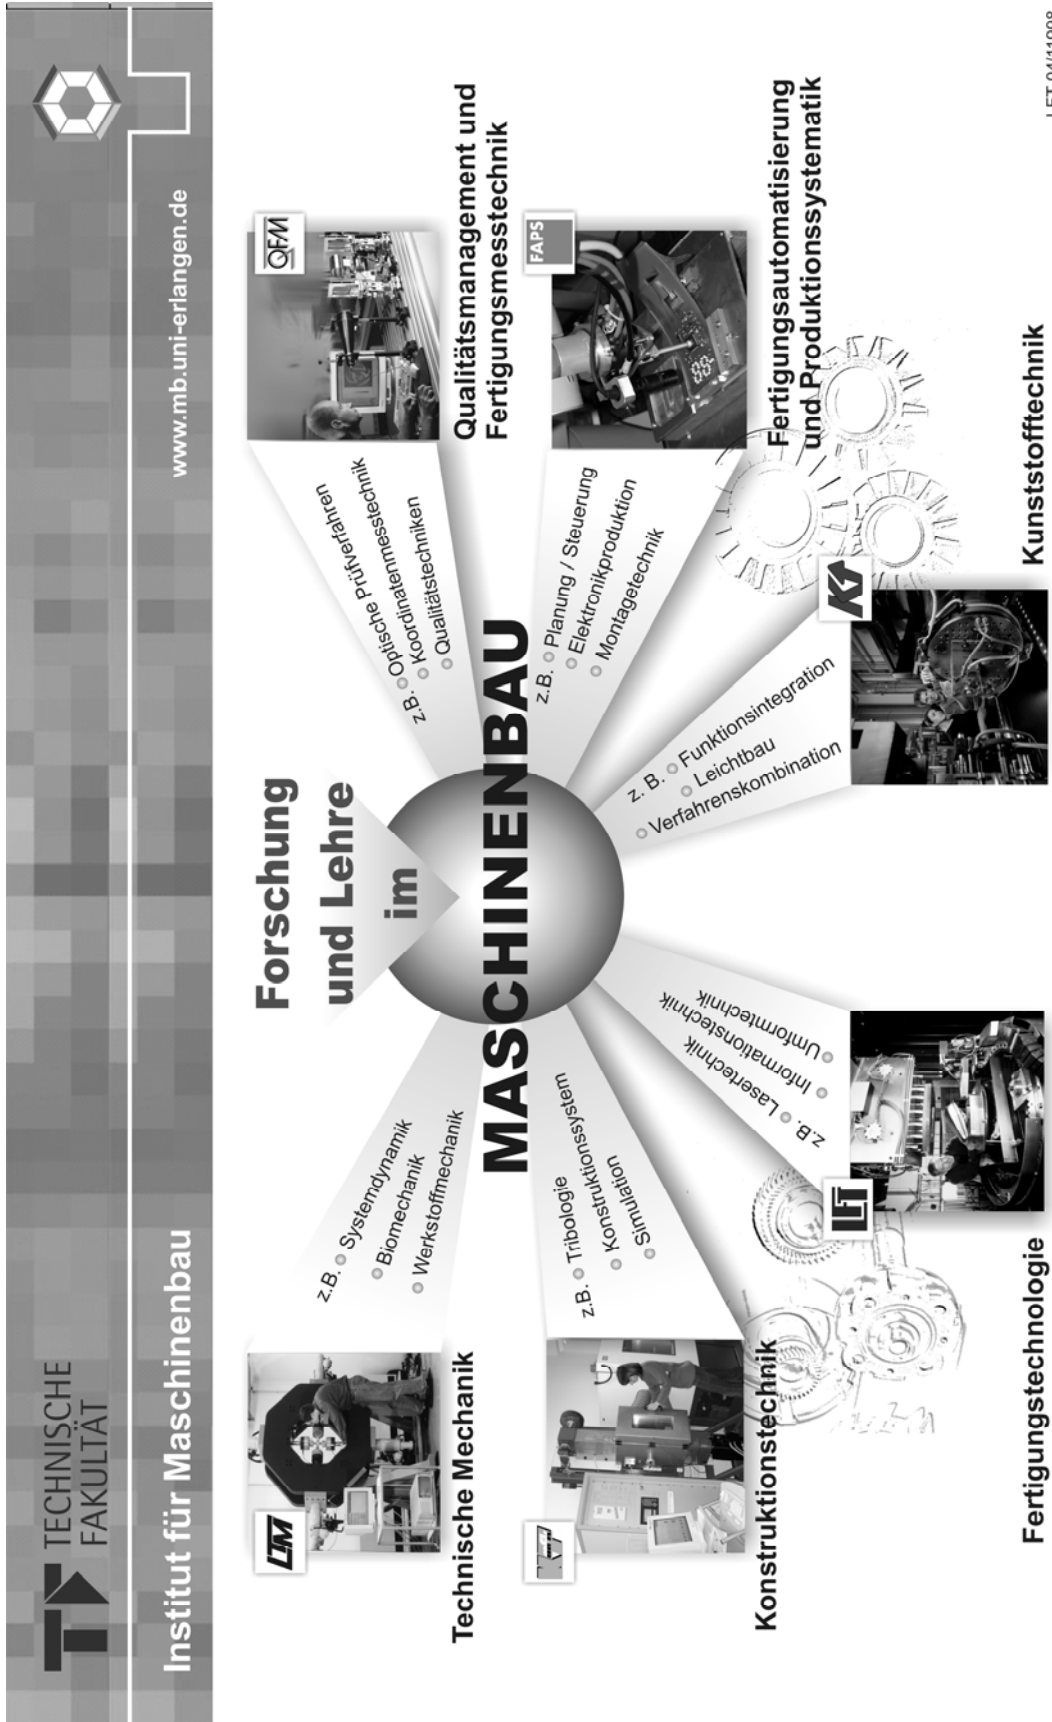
TECHNISCHE FAKULTÄT

Institut für Maschinenbau

www.mb.uni-erlangen.de

Forschung und Lehre im MASCHINENBAU

LTM

Technische Mechanik

z.B. Systemdynamik
Biomechanik
Werkstoffmechanik

Konstruktionstechnik

z.B. Tribologie
Konstruktionssystem
Simulation

LFT

Fertigungstechnologie

z.B. Lasertechnik
Informationstechnik
Umformtechnik

KT

Kunststofftechnik

z. B. Funktionsintegration
Leichtbau
Verfahrenskombination

FAPS

Fertigungsautomatisierung und Produktionssystematik

z.B. Planung / Steuerung
Elektronikproduktion
Montagetechnik

QFM

Qualitätsmanagement und Fertigungsmesstechnik

z.B. Optische Prüfverfahren
Koordinatenmesstechnik
Qualitätstechniken

LFT 04/1998